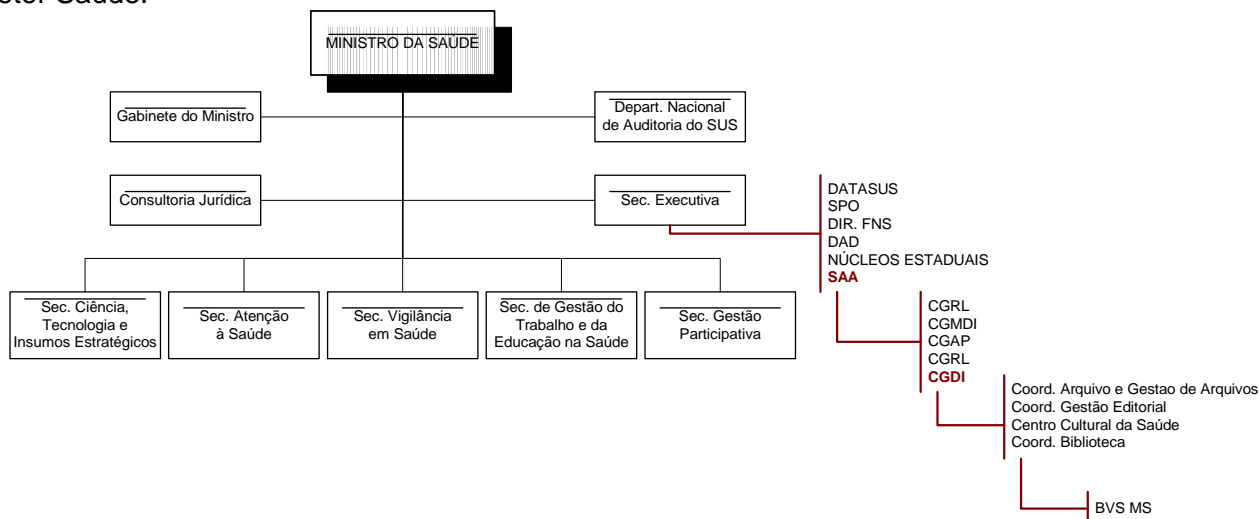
MINISTRO DA SAÚDE

Gabinete do Ministro

Depart. Nacional de Auditoria do SUS

Consultoria Jurídica

Sec. Executiva

DATASUS
SPO
DIR. FNS
DAD
NÚCLEOS ESTADUAIS
SAA

Sec. Ciência, Tecnologia e Insumos Estratégicos

Sec. Atenção à Saúde

Sec. Vigilância em Saúde

Sec. de Gestão do Trabalho e da Educação na Saúde

Sec. Gestão Participativa

CGRL
CGMDI
CGAP
CGRL
CGDI

Coord. Arquivo e Gestao de Arquivos
Coord. Gestão Editorial
Centro Cultural da Saúde
Coord. Biblioteca

BVS MS